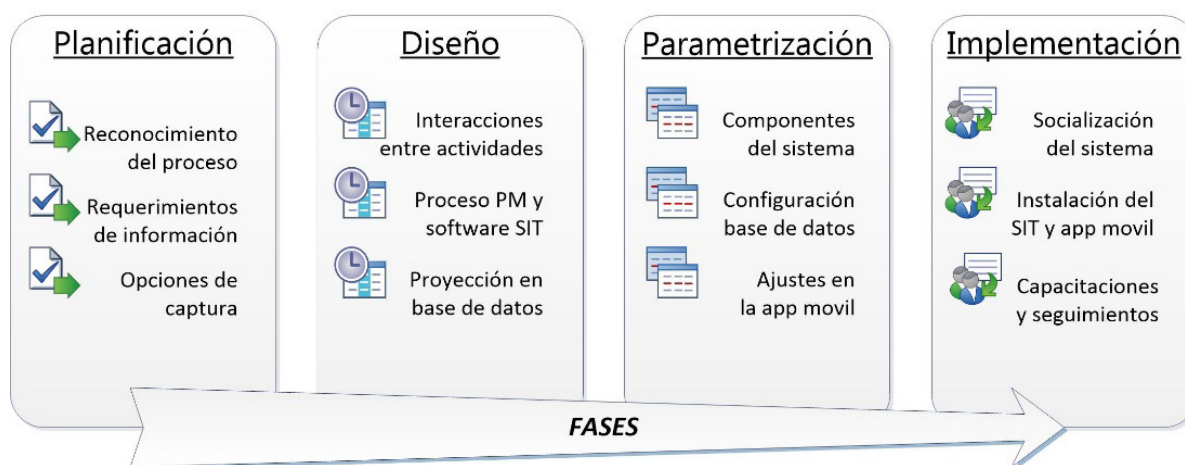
Planificación

Reconocimiento del proceso

Requerimientos de información

Opciones de captura

Diseño

Interacciones entre actividades

Proceso PM y software SIT

Proyección en base de datos

Parametrización

Componentes del sistema

Configuración base de datos

Ajustes en la app movil

Implementación

Socialización del sistema

Instalación del SIT y app movil

Capacitaciones y seguimientos

FASES